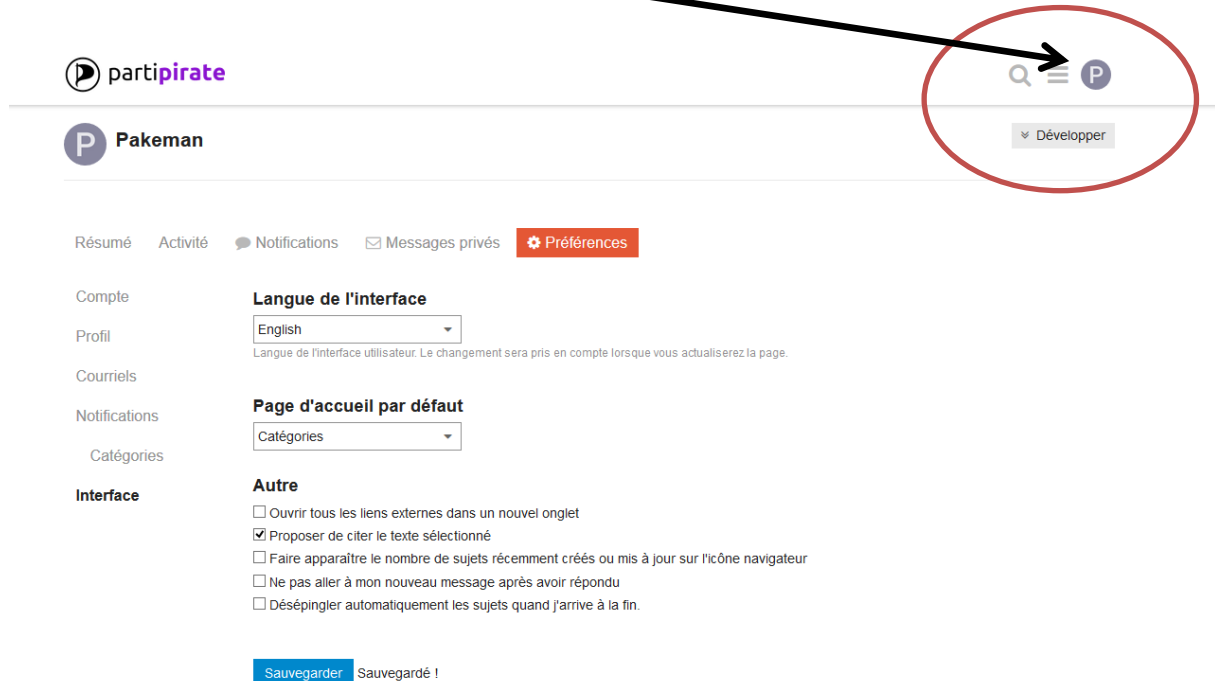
partipirate

P

P Pakeman

Développer

Résumé Activité Notifications Messages privés Préférences

Compte
Profil
Courriels
Notifications
Catégories
Interface

Langue de l'interface
English
Langue de l'interface utilisateur. Le changement sera pris en compte lorsque vous actualiserez la page.

Page d'accueil par défaut
Catégories

Autre
☐ Ouvrir tous les liens externes dans un nouvel onglet
☑ Proposer de citer le texte sélectionné
☐ Faire apparaître le nombre de sujets récemment créés ou mis à jour sur l'icône navigateur
☐ Ne pas aller à mon nouveau message après avoir répondu
☐ Désépingler automatiquement les sujets quand j'arrive à la fin.

Sauvegarder Sauvegardé !